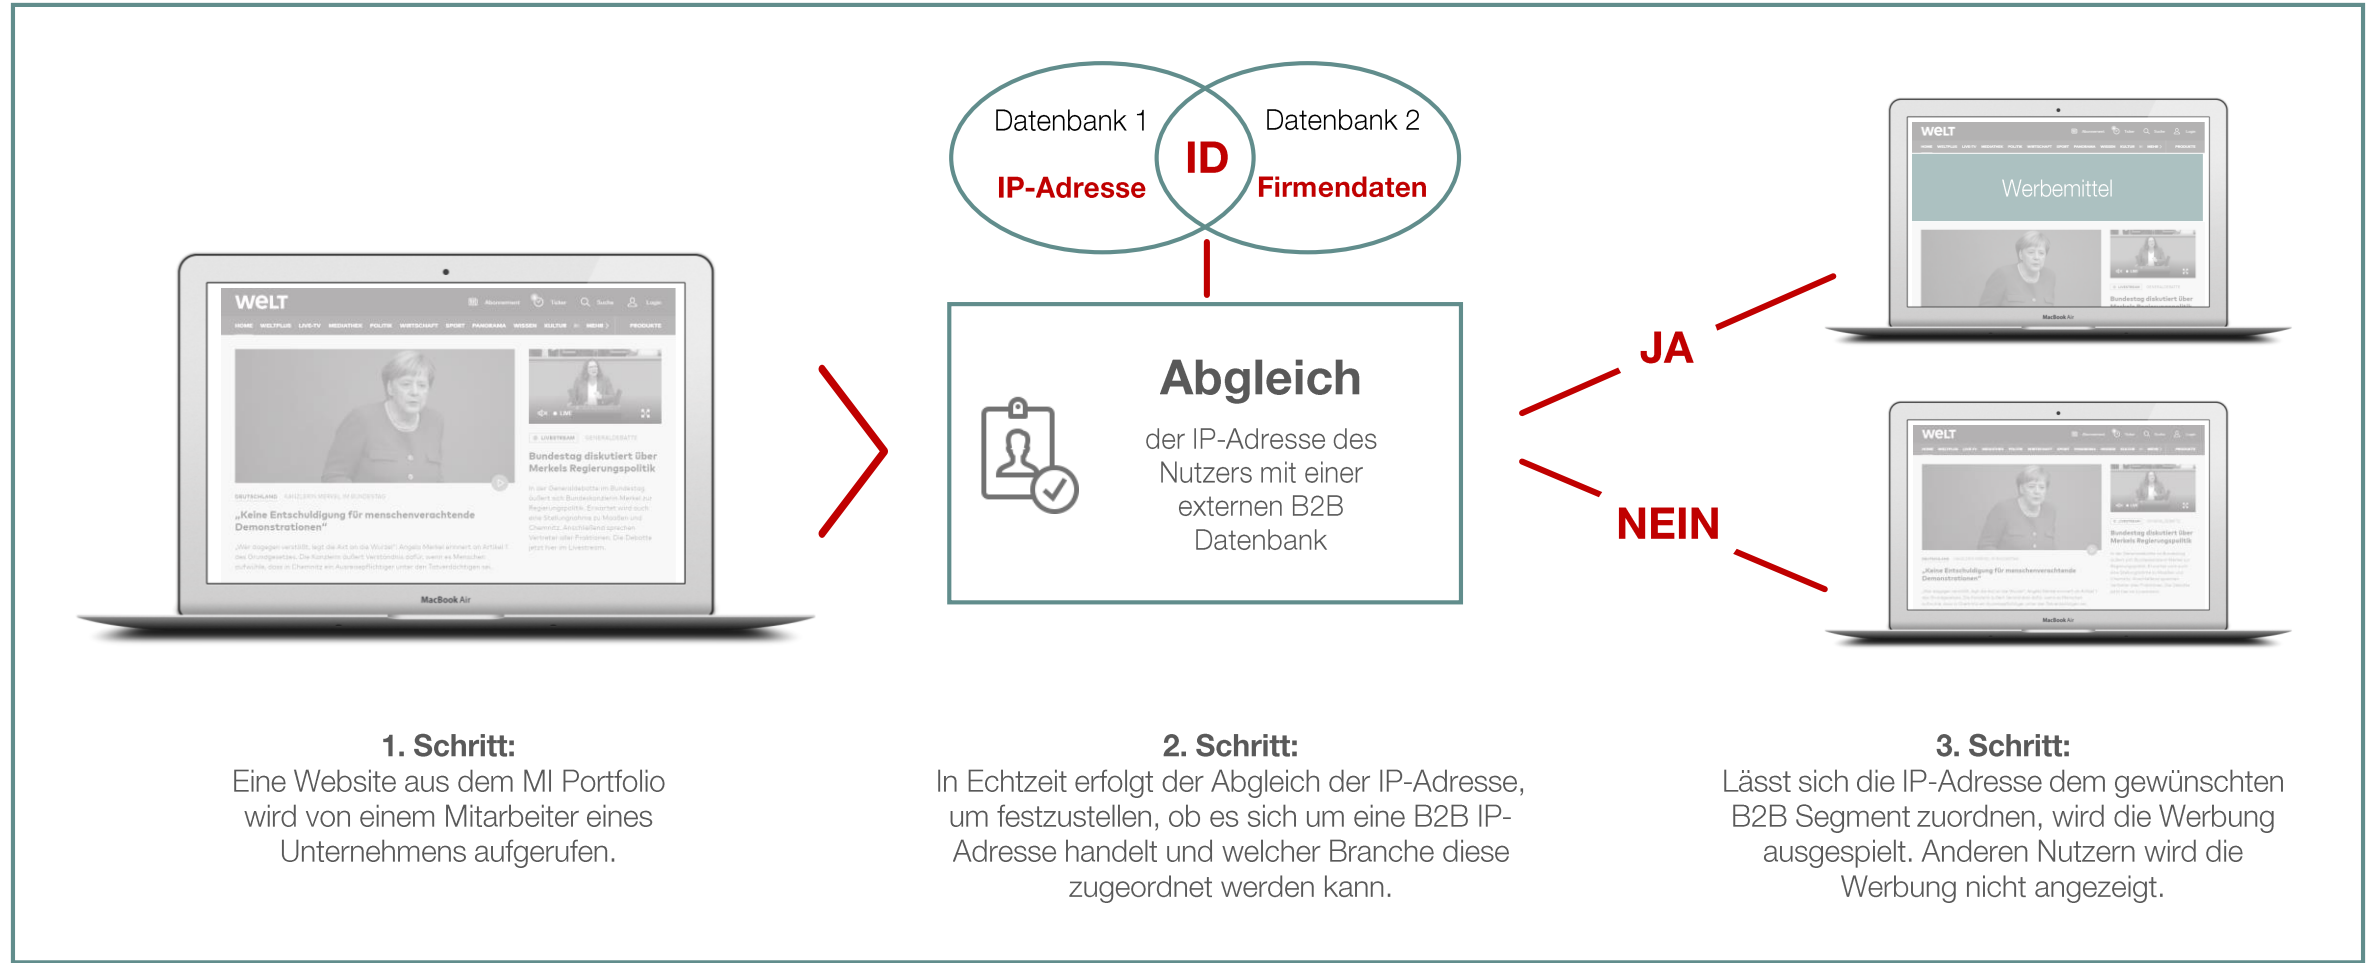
Datenbank 1
IP-Adresse
ID
Datenbank 2
Firmendaten

welt
„Keine Entschuldigung für menschenverachtende Demonstrationen"
Bundestag diskutiert über Merkels Regierungspolitik
MacBook Air

Abgleich
der IP-Adresse des Nutzers mit einer externen B2B Datenbank

JA
NEIN

welt
Werbemittel

welt

1. Schritt:
Eine Website aus dem MI Portfolio wird von einem Mitarbeiter eines Unternehmens aufgerufen.

2. Schritt:
In Echtzeit erfolgt der Abgleich der IP-Adresse, um festzustellen, ob es sich um eine B2B IP-Adresse handelt und welcher Branche diese zugeordnet werden kann.

3. Schritt:
Lässt sich die IP-Adresse dem gewünschten B2B Segment zuordnen, wird die Werbung ausgespielt. Anderen Nutzern wird die Werbung nicht angezeigt.